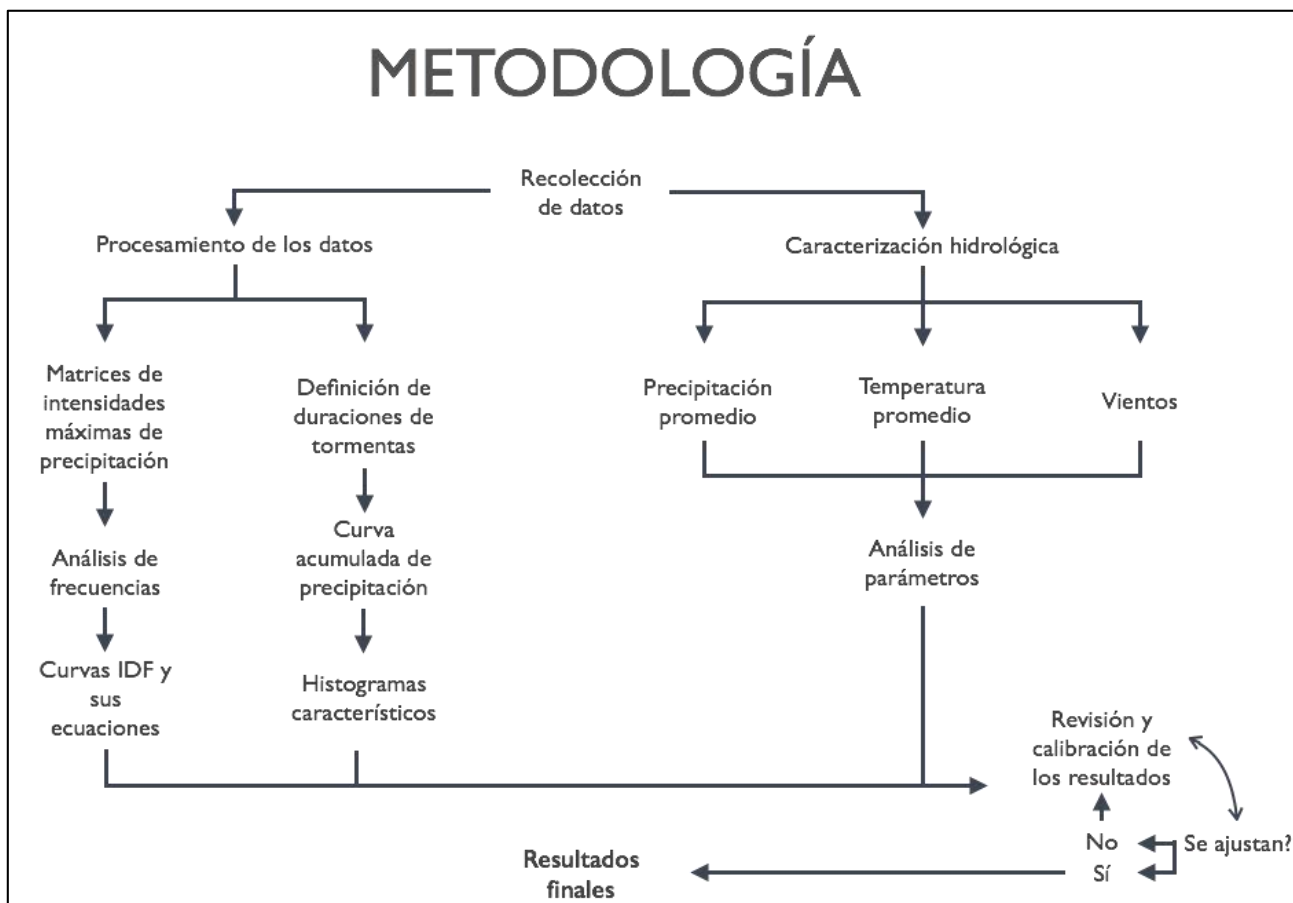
METODOLOGÍA

Recolección de datos

Procesamiento de los datos

Caracterización hidrológica

Matrices de intensidades máximas de precipitación

Análisis de frecuencias

Curvas IDF y sus ecuaciones

Definición de duraciones de tormentas

Curva acumulada de precipitación

Histogramas característicos

Precipitación promedio

Temperatura promedio

Vientos

Análisis de parámetros

Revisión y calibración de los resultados

No

Sí

Se ajustan?

Resultados finales